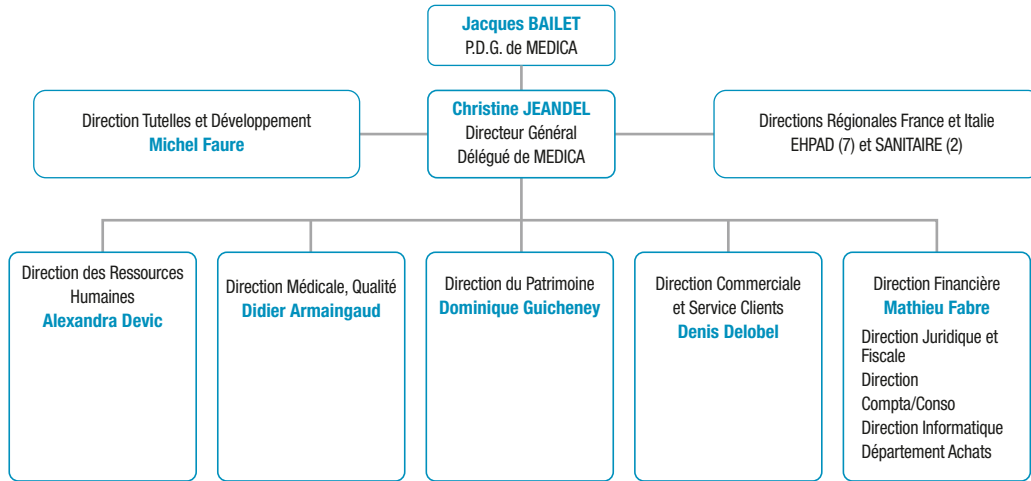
Jacques BAILET
P.D.G. de MEDICA

Direction Tutelles et Développement
Michel Faure

Christine JEANDEL
Directeur Général
Délégué de MEDICA

Directions Régionales France et Italie
EHPAD (7) et SANITAIRE (2)

Direction des Ressources Humaines
Alexandra Devic

Direction Médicale, Qualité
Didier Armaingaud

Direction du Patrimoine
Dominique Guicheney

Direction Commerciale et Service Clients
Denis Delobel

Direction Financière
Mathieu Fabre
Direction Juridique et Fiscale
Direction Compta/Conso
Direction Informatique
Département Achats